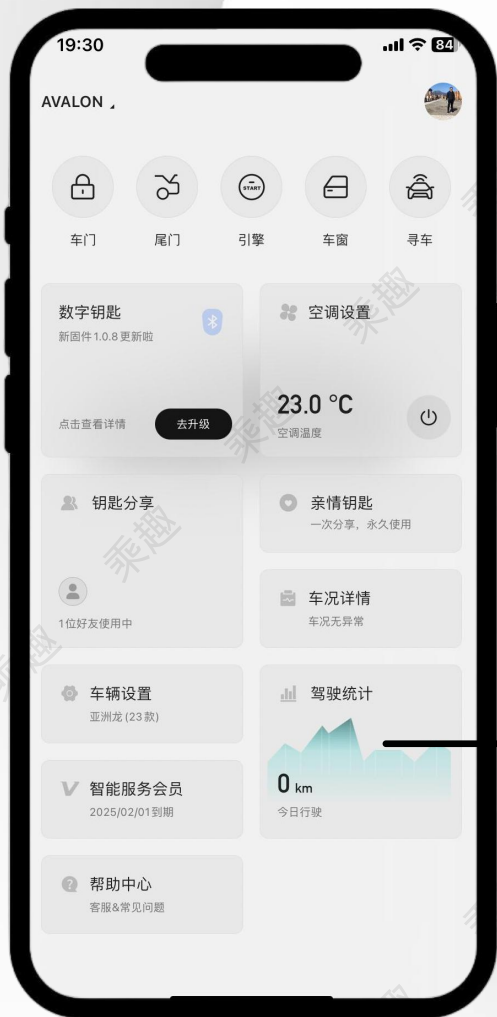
19:30
84

AVALON

START

车门 尾门 引擎 车窗 寻车

数字钥匙
新固件1.0.8更新啦
点击查看详情
去升级

空调设置
23.0 °C
空调温度

钥匙分享
1位好友使用中

亲情钥匙
一次分享，永久使用

车况详情
车况无异常

车辆设置
亚洲龙 (23款)

驾驶统计
0 km
今日行驶

智能服务会员
2025/02/01到期

帮助中心
客服&常见问题

乘趣